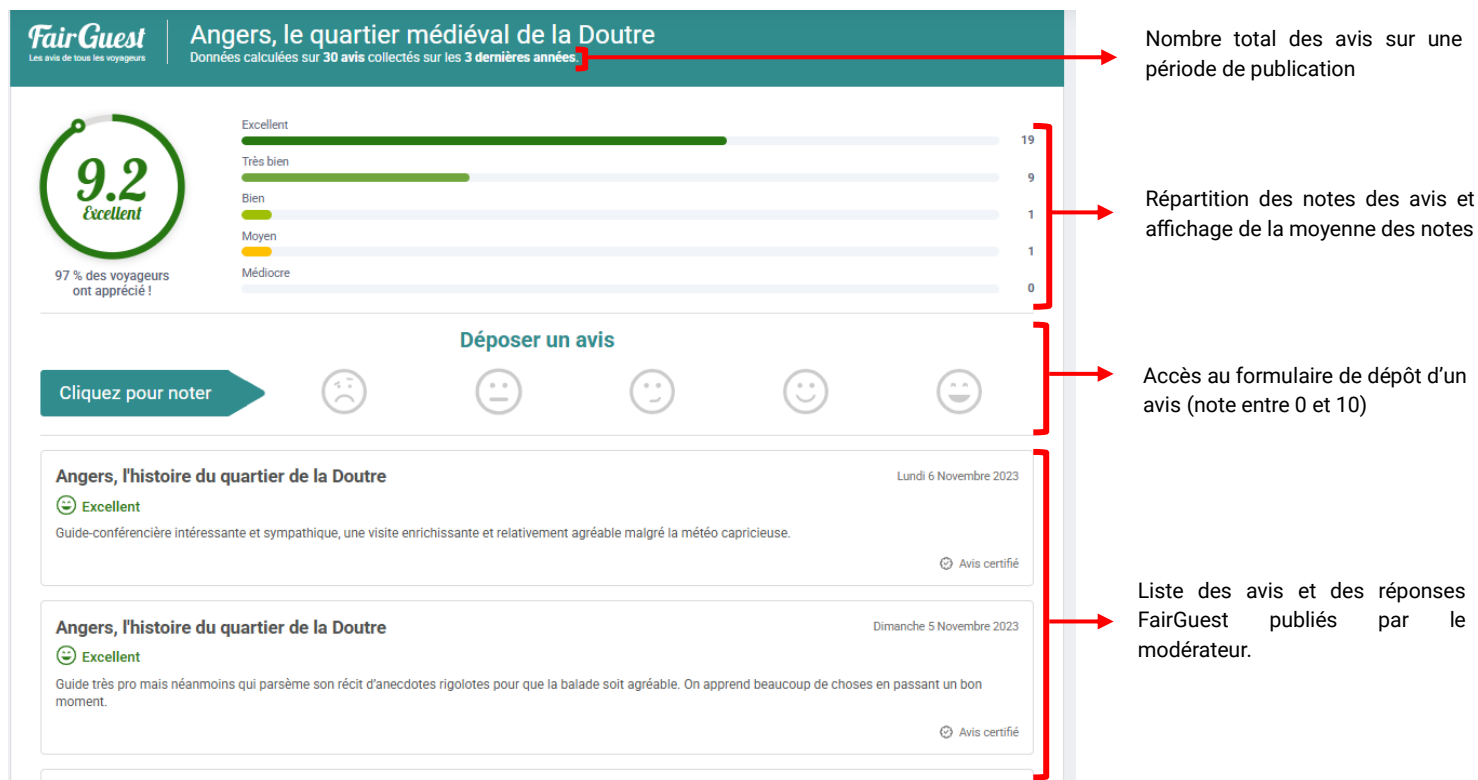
FairGuest
Les avis de tous les voyageurs

Angers, le quartier médiéval de la Doutre
Données calculées sur 30 avis collectés sur les 3 dernières années.

Nombre total des avis sur une période de publication

9.2
Excellent
97 % des voyageurs ont apprécié !

Excellent 19
Très bien 9
Bien 1
Moyen 1
Médiocre 0

Répartition des notes des avis et affichage de la moyenne des notes

Déposer un avis
Cliquez pour noter

Accès au formulaire de dépôt d'un avis (note entre 0 et 10)

Angers, l'histoire du quartier de la Doutre
Lundi 6 Novembre 2023
Excellent
Guide-conférencière intéressante et sympathique, une visite enrichissante et relativement agréable malgré la météo capricieuse.
Avis certifié

Angers, l'histoire du quartier de la Doutre
Dimanche 5 Novembre 2023
Excellent
Guide très pro mais néanmoins qui parsème son récit d'anecdotes rigolotes pour que la balade soit agréable. On apprend beaucoup de choses en passant un bon moment.
Avis certifié

Liste des avis et des réponses FairGuest publiés par le modérateur.